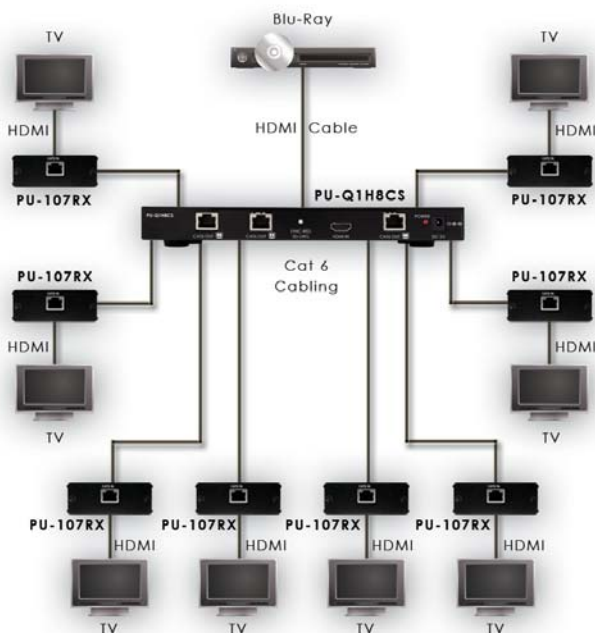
Blu-Ray

TV

TV

HDMI

HDMI Cable

HDMI

PU-107RX

PU-Q1H8CS

PU-107RX

PU-Q1H8CS

Cat 6 Cabling

PU-107RX

PU-107RX

HDMI

HDMI

TV

TV

PU-107RX

PU-107RX

PU-107RX

PU-107RX

HDMI

HDMI

HDMI

HDMI

TV

TV

TV

TV